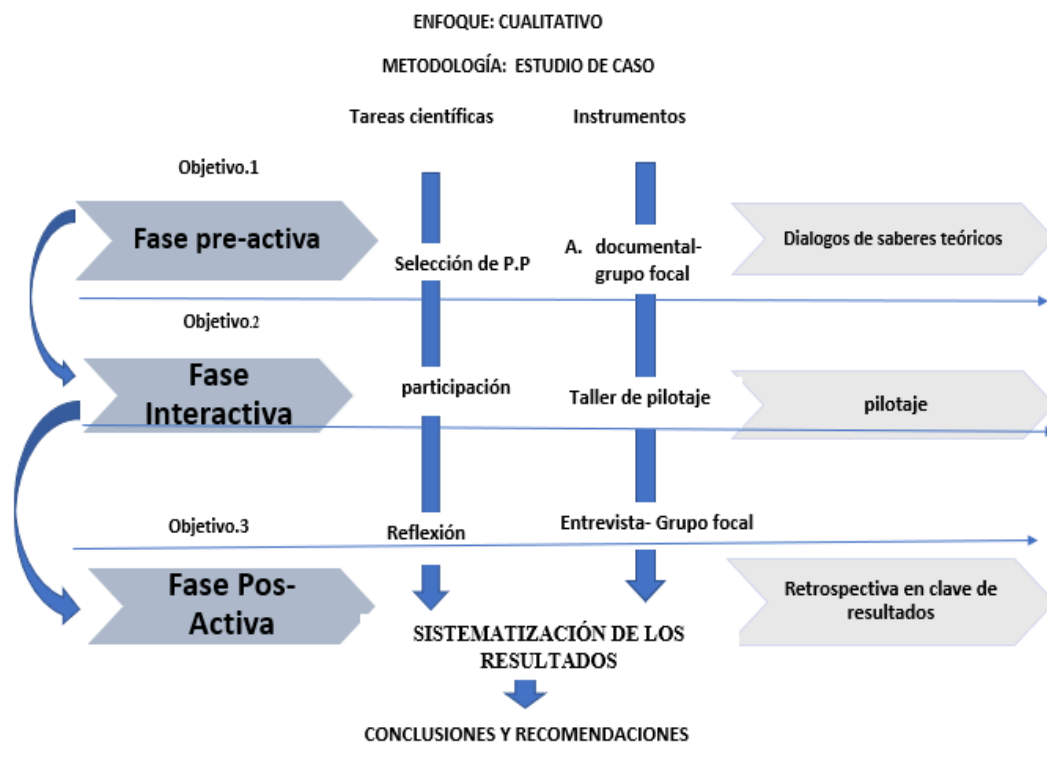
ENFOQUE: CUALITATIVO

METODOLOGÍA: ESTUDIO DE CASO

Tareas científicas

Instrumentos

Objetivo.1

Fase pre-activa

Selección de P.P

A. documental-grupo focal

Dialogos de saberes teóricos

Objetivo.2

Fase Interactiva

participación

Taller de pilotaje

pilotaje

Objetivo.3

Reflexión

Entrevista- Grupo focal

Fase Pos-Activa

Retrospectiva en clave de resultados

SISTEMATIZACIÓN DE LOS RESULTADOS

CONCLUSIONES Y RECOMENDACIONES